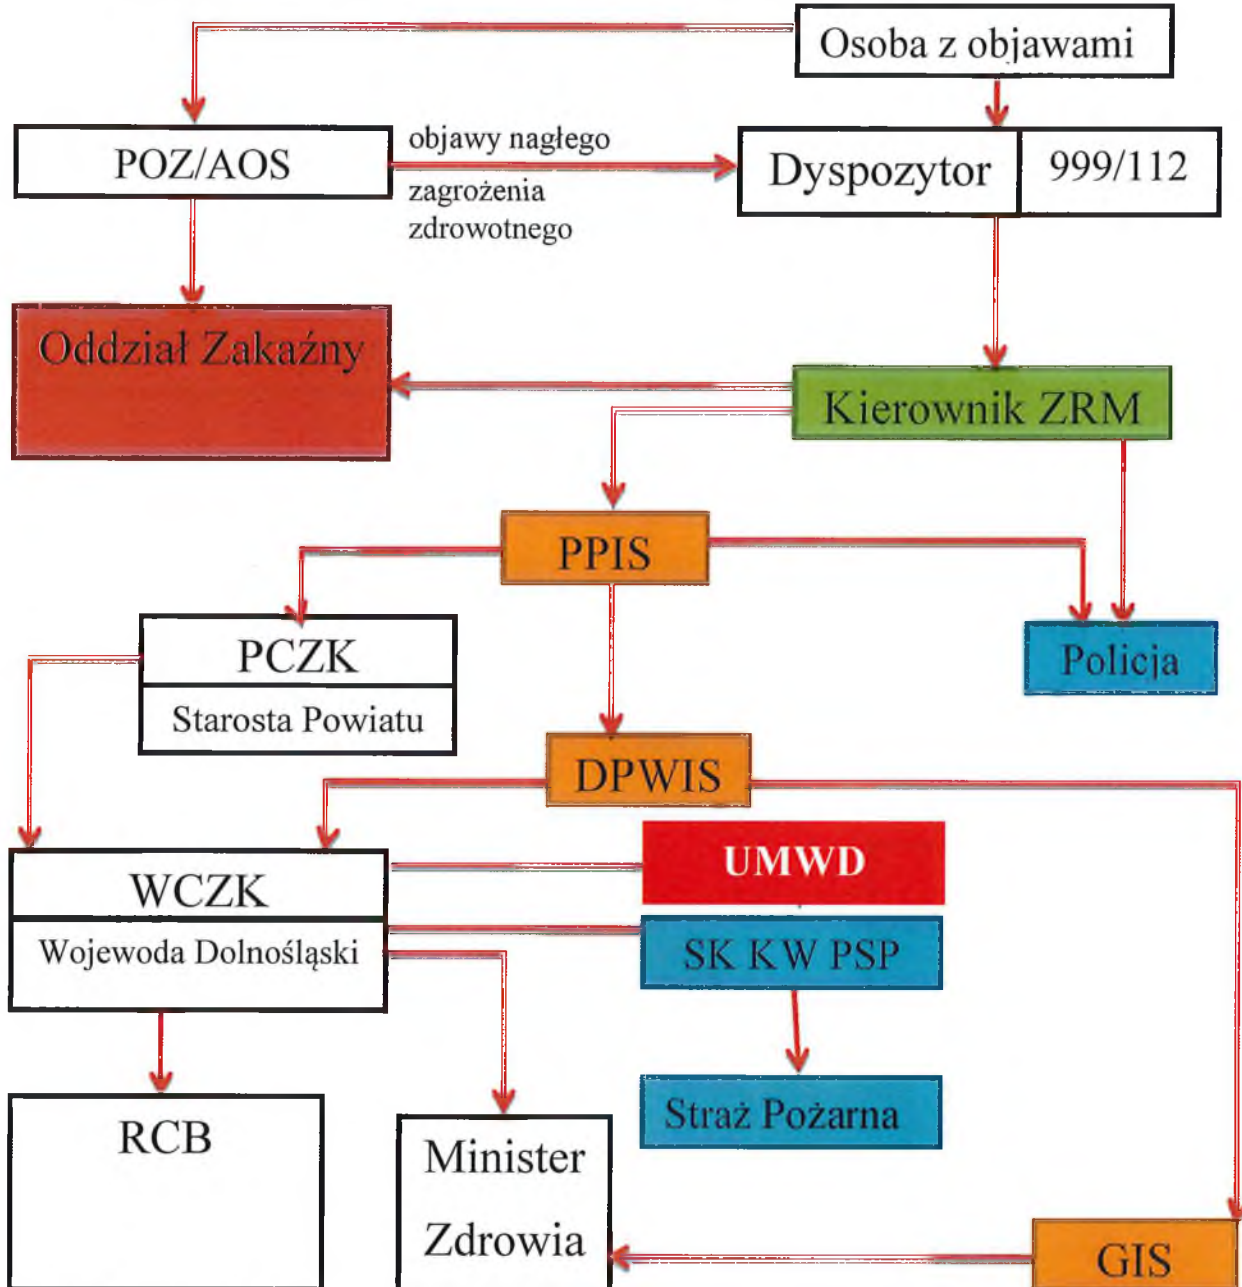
Osoba z objawami

POZ/AOS

objawy nagłego zagrożenia zdrowotnego

Dyspozytor

999/112

Oddział Zakaźny

Kierownik ZRM

PPIS

PCZK

Starosta Powiatu

Policja

DPWIS

WCZK

Wojewoda Dolnośląski

UMWD

SK KW PSP

Straż Pożarna

RCB

Minister Zdrowia

GIS